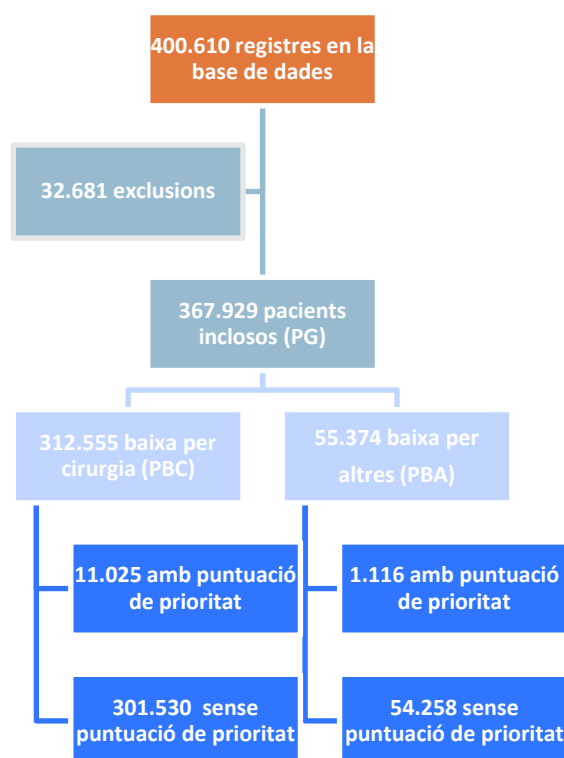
400.610 registres en la base de dades

32.681 exclusions

367.929 pacients inclosos (PG)

312.555 baixa per cirurgia (PBC)

55.374 baixa per altres (PBA)

11.025 amb puntuació de prioritat

301.530 sense puntuació de prioritat

1.116 amb puntuació de prioritat

54.258 sense puntuació de prioritat